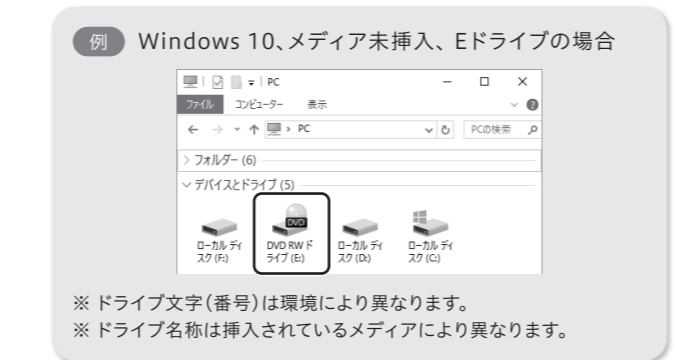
例 Windows 10、メディア未挿入、Eドライブの場合

PC
ファイル　コンピューター　表示
← → ↑ PC　PCの検索
> フォルダー (6)
∨ デバイスとドライブ (5)
DVD
ローカル ディスク (F:)　DVD RW ドライブ (E:)　ローカル ディスク (D:)　ローカル ディスク (C:)

※ ドライブ文字(番号)は環境により異なります。
※ ドライブ名称は挿入されているメディアにより異なります。